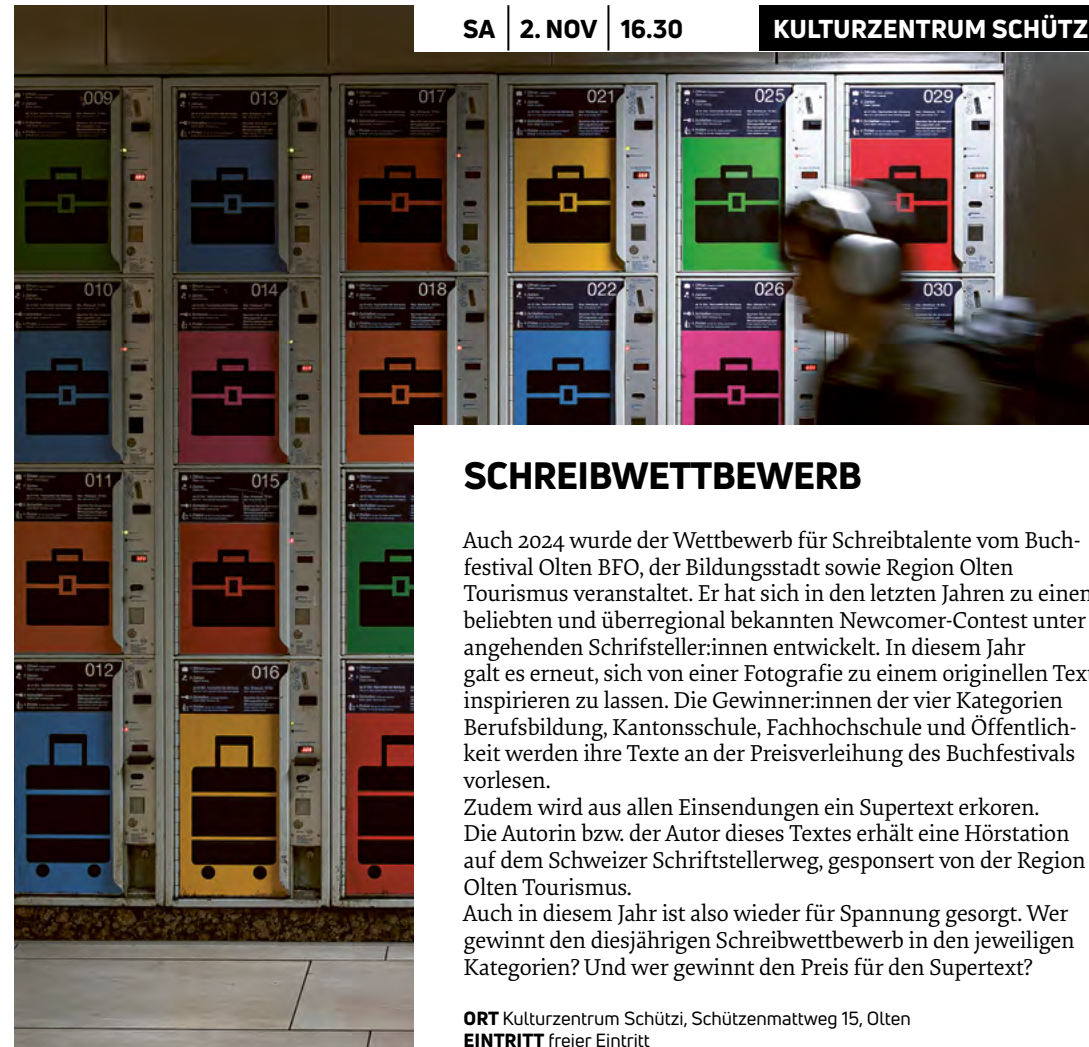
SA | 2. NOV | 16.30 KULTURZENTRUM SCHÜTZ

009 013 017 021 025 029
010 014 018 022 026 030
011 015
012 016

SCHREIBWETTBEWERB

Auch 2024 wurde der Wettbewerb für Schreibtalente vom Buchfestival Olten BFO, der Bildungsstadt sowie Region Olten Tourismus veranstaltet. Er hat sich in den letzten Jahren zu einem beliebten und überregional bekannten Newcomer-Contest unter angehenden Schrifsteller:innen entwickelt. In diesem Jahr galt es erneut, sich von einer Fotografie zu einem originellen Text inspirieren zu lassen. Die Gewinner:innen der vier Kategorien Berufsbildung, Kantonsschule, Fachhochschule und Öffentlichkeit werden ihre Texte an der Preisverleihung des Buchfestivals vorlesen.
Zudem wird aus allen Einsendungen ein Supertext erkoren. Die Autorin bzw. der Autor dieses Textes erhält eine Hörstation auf dem Schweizer Schriftstellerweg, gesponsert von der Region Olten Tourismus.
Auch in diesem Jahr ist also wieder für Spannung gesorgt. Wer gewinnt den diesjährigen Schreibwettbewerb in den jeweiligen Kategorien? Und wer gewinnt den Preis für den Supertext?

ORT Kulturzentrum Schützi, Schützenmattweg 15, Olten
EINTRITT freier Eintritt